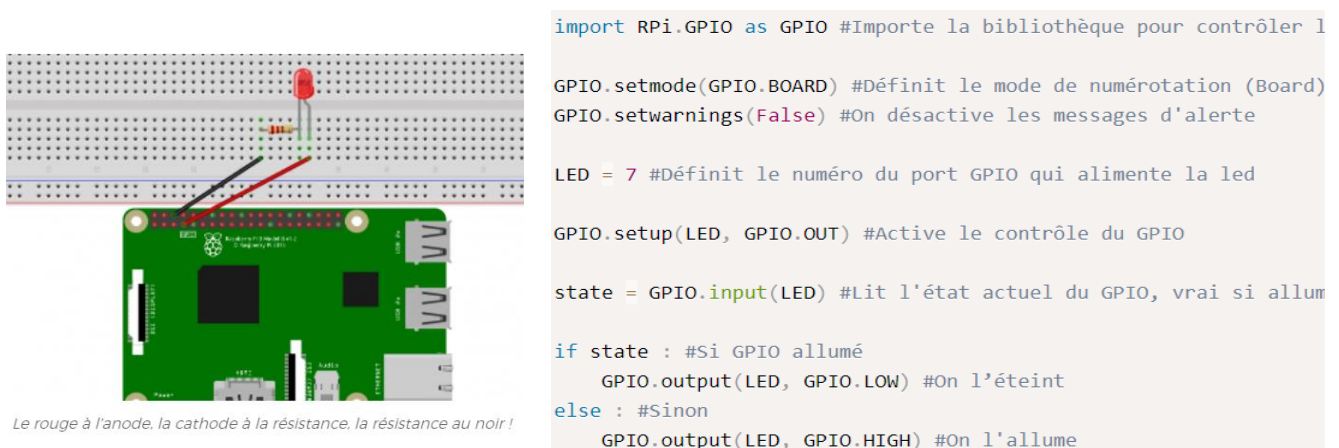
Le rouge à l'anode, la cathode à la résistance, la résistance au noir !

import RPi.GPIO as GPIO #Importe la bibliothèque pour contrôler l

GPIO.setmode(GPIO.BOARD) #Définit le mode de numérotation (Board)
GPIO.setwarnings(False) #On désactive les messages d'alerte

LED = 7 #Définit le numéro du port GPIO qui alimente la led

GPIO.setup(LED, GPIO.OUT) #Active le contrôle du GPIO

state = GPIO.input(LED) #Lit l'état actuel du GPIO, vrai si allum

if state : #Si GPIO allumé
    GPIO.output(LED, GPIO.LOW) #On l'éteint
else : #Sinon
    GPIO.output(LED, GPIO.HIGH) #On l'allume